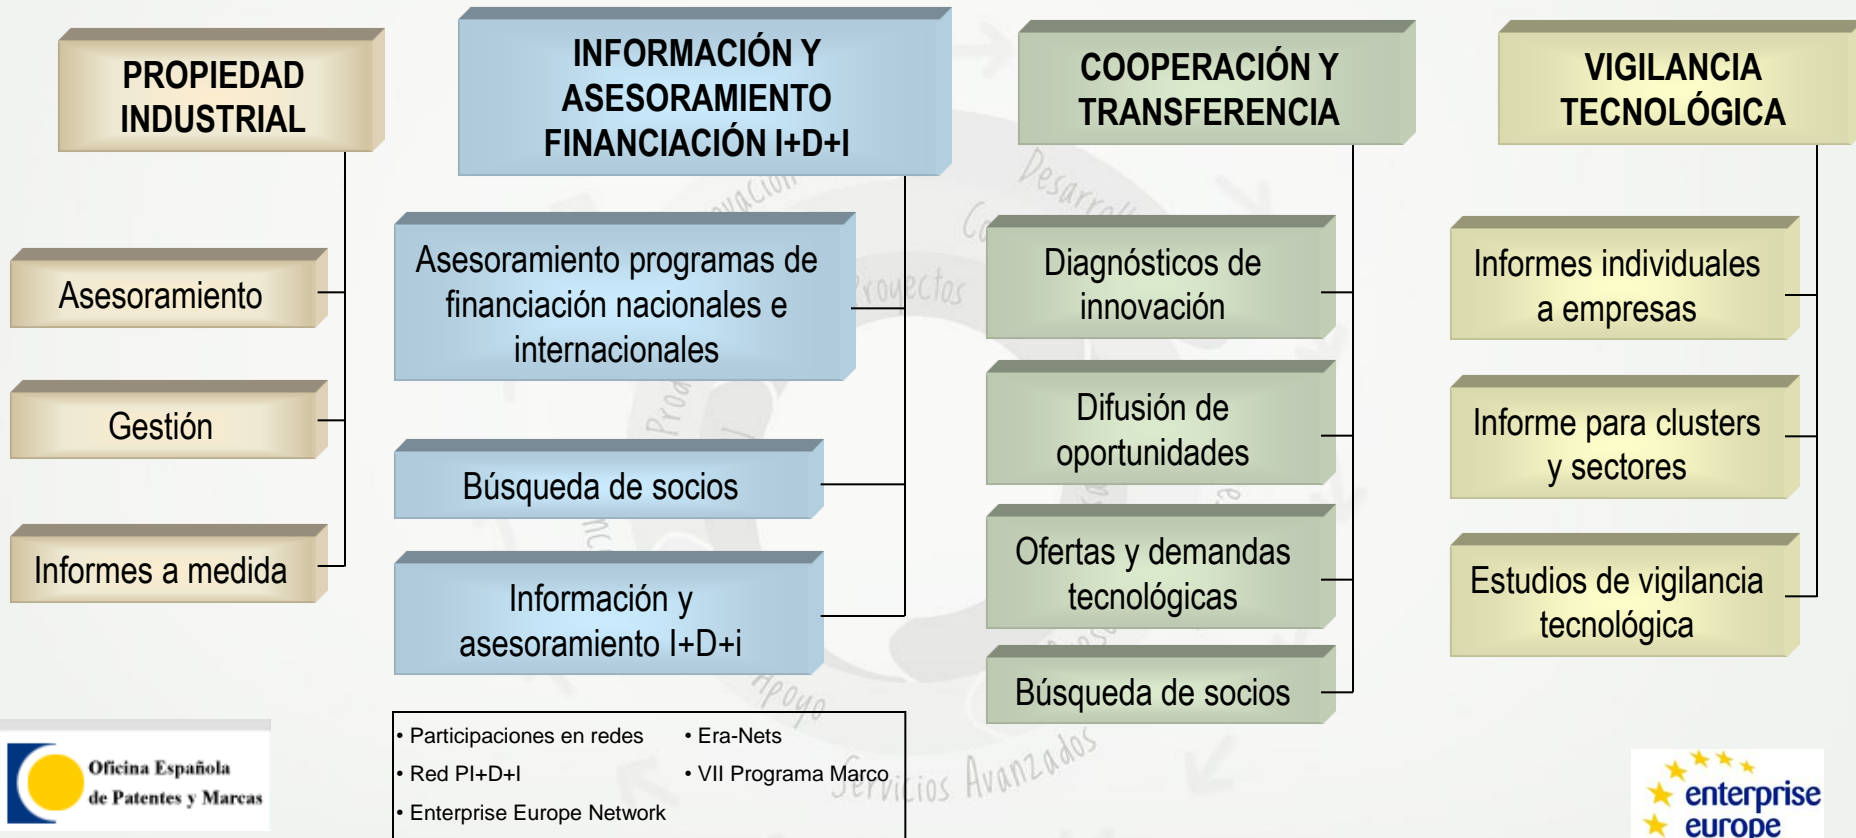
PROPIEDAD INDUSTRIAL

Asesoramiento

Gestión

Informes a medida

INFORMACIÓN Y ASESORAMIENTO FINANCIACIÓN I+D+I

Asesoramiento programas de financiación nacionales e internacionales

Búsqueda de socios

Información y asesoramiento I+D+i

• Participaciones en redes
• Red PI+D+I
• Enterprise Europe Network
• Era-Nets
• VII Programa Marco

COOPERACIÓN Y TRANSFERENCIA

Diagnósticos de innovación

Difusión de oportunidades

Ofertas y demandas tecnológicas

Búsqueda de socios

VIGILANCIA TECNOLÓGICA

Informes individuales a empresas

Informe para clusters y sectores

Estudios de vigilancia tecnológica

Oficina Española de Patentes y Marcas

enterprise europe

Desarrollo
Proyectos
Servicios Avanzados
Apoyo